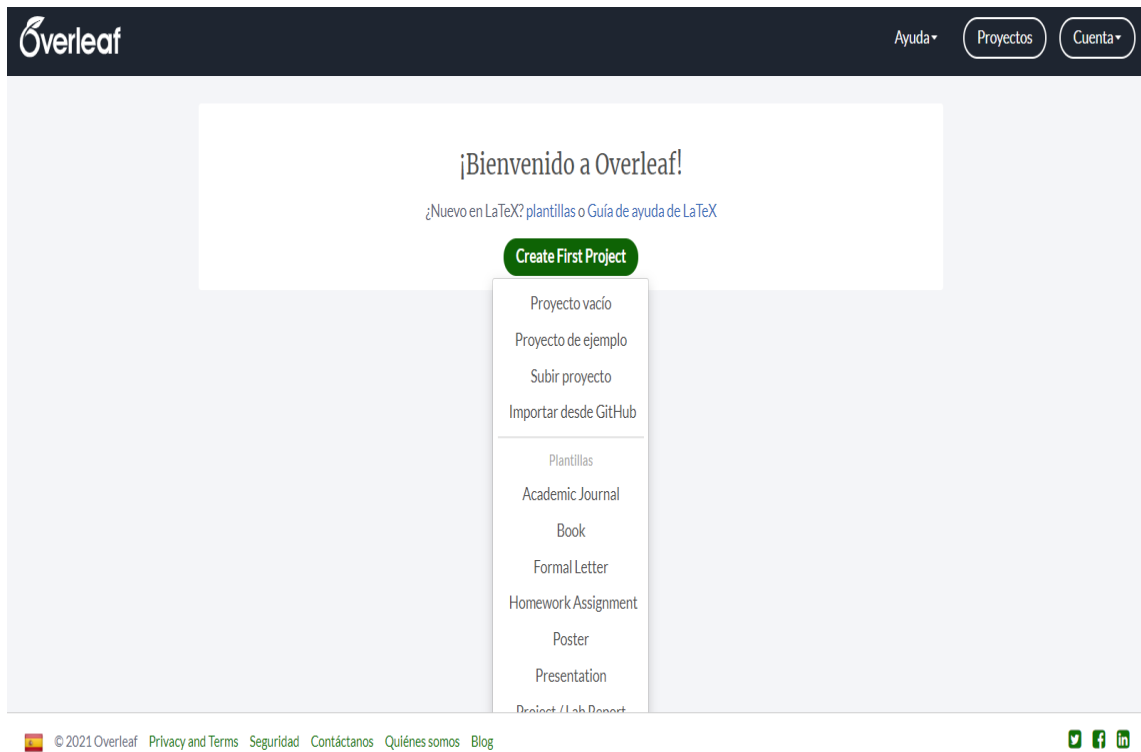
Overleaf

Ayuda▾ Proyectos Cuenta▾

¡Bienvenido a Overleaf!

¿Nuevo en LaTeX? plantillas o Guía de ayuda de LaTeX

Create First Project

Proyecto vacío
Proyecto de ejemplo
Subir proyecto
Importar desde GitHub

Plantillas
Academic Journal
Book
Formal Letter
Homework Assignment
Poster
Presentation
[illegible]

© 2021 Overleaf Privacy and Terms Seguridad Contáctanos Quiénes somos Blog